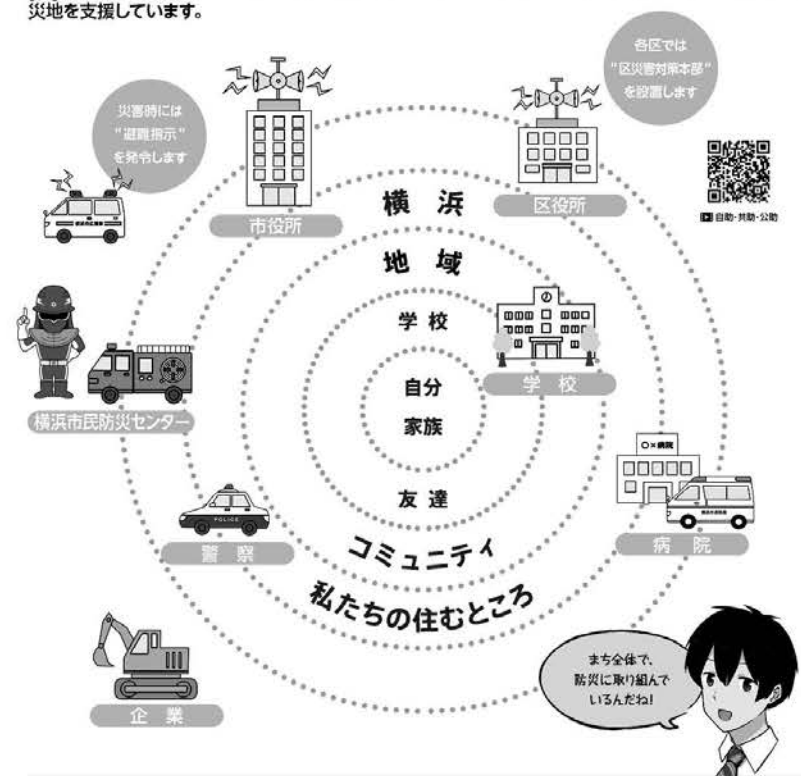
災地を支援しています。

災害時には"避難指示"を発令します

各区では"区災害対策本部"を設置します

市役所

区役所

自助・共助・公助

横浜

地域

学校

学校

自分

家族

横浜市民防災センター

○×病院

友達

POLICE

警察

コミュニティ

病院

私たちの住むところ

まち全体で、防災に取り組んでいるんだね!

企業